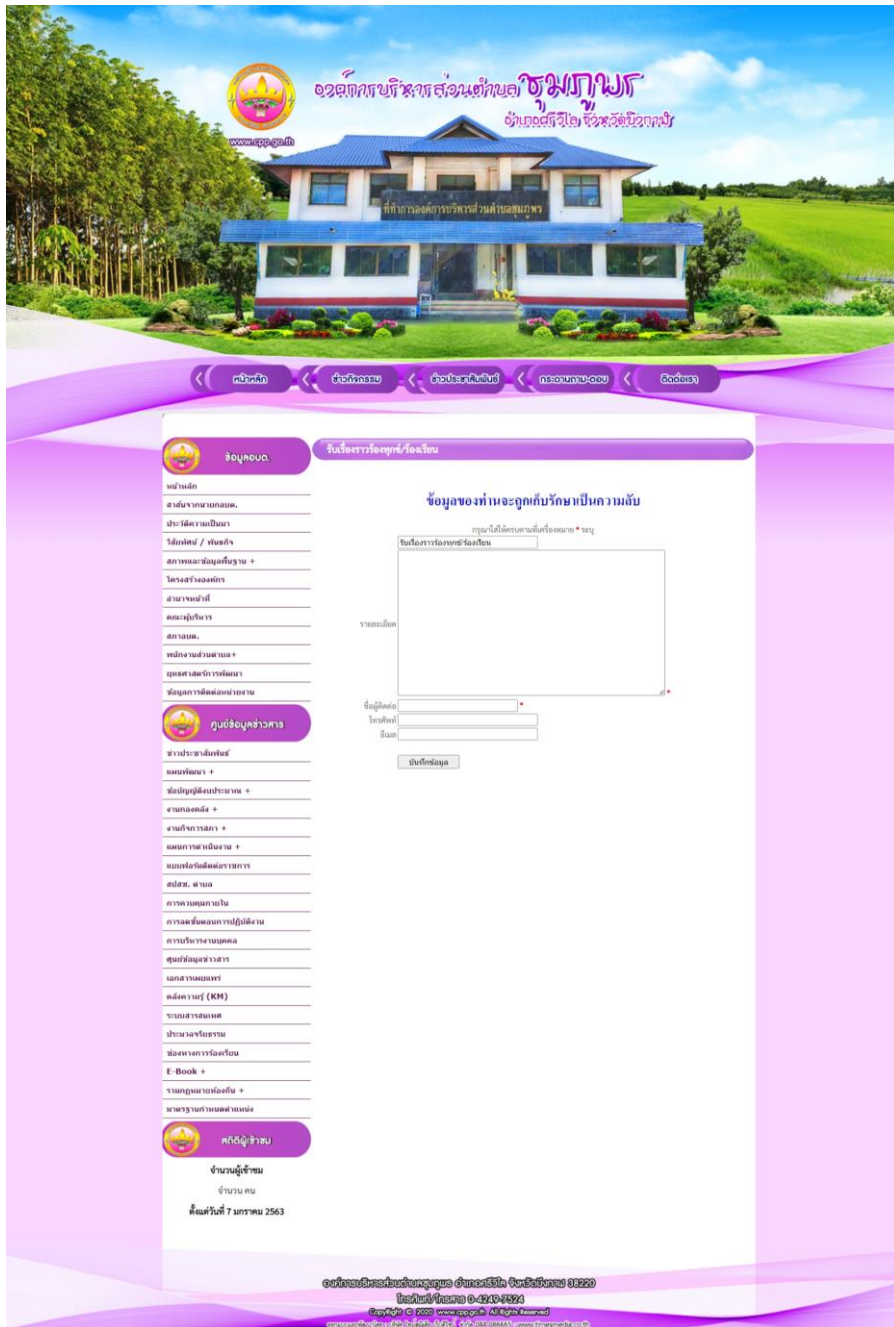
องค์การบริหารส่วนตำบลชุมภูพร
อำเภอศรีวิไล จังหวัดบึงกาฬ
www.cpp.go.th
ที่ทำการองค์การบริหารส่วนตำบลชุมภูพร

หน้าหลัก | ข่าวกิจกรรม | ข่าวประชาสัมพันธ์ | กระดานถาม-ตอบ | ติดต่อเรา

ข้อมูลอบต.
หน้าหลัก
สาส์นจากนายกอบต.
ประวัติความเป็นมา
วิสัยทัศน์ / พันธกิจ
สภาพและข้อมูลพื้นฐาน +
โครงสร้างองค์กร
อำนาจหน้าที่
คณะผู้บริหาร
สภาอบต.
พนักงานส่วนตำบล+
ยุทธศาสตร์การพัฒนา
ข้อมูลการติดต่อหน่วยงาน

ศูนย์ข้อมูลข่าวสาร
ข่าวประชาสัมพันธ์
แผนพัฒนา +
ข้อบัญญัติงบประมาณ +
งานกองคลัง +
งานกิจการสภา +
แผนการดำเนินงาน +
แบบฟอร์มติดต่อราชการ
สปสช. ตำบล
การควบคุมภายใน
การลดขั้นตอนการปฏิบัติงาน
การบริหารงานบุคคล
ศูนย์ข้อมูลข่าวสาร
เอกสารเผยแพร่
คลังความรู้ (KM)
ระบบสารสนเทศ
ประมวลจริยธรรม
ช่องทางการร้องเรียน
E-Book +
รวมกฎหมายท้องถิ่น +
มาตรฐานกำหนดตำแหน่ง

สถิติผู้เข้าชม
จำนวนผู้เข้าชม
จำนวน คน
ตั้งแต่วันที่ 7 มกราคม 2563

รับเรื่องราวร้องทุกข์/ร้องเรียน

ข้อมูลของท่านจะถูกเก็บรักษาเป็นความลับ

กรุณาใส่ให้ครบตามที่เครื่องหมาย * ระบุ
รับเรื่องราวร้องทุกข์/ร้องเรียน
รายละเอียด *
ชื่อผู้ติดต่อ *
โทรศัพท์
อีเมล
บันทึกข้อมูล

องค์การบริหารส่วนตำบลชุมภูพร อำเภอศรีวิไล จังหวัดบึงกาฬ 38220
โทรศัพท์/โทรสาร 0-4249-7524
CopyRight © 2020 www.cpp.go.th All Rights Reserved
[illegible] www.hmamedia.co.th